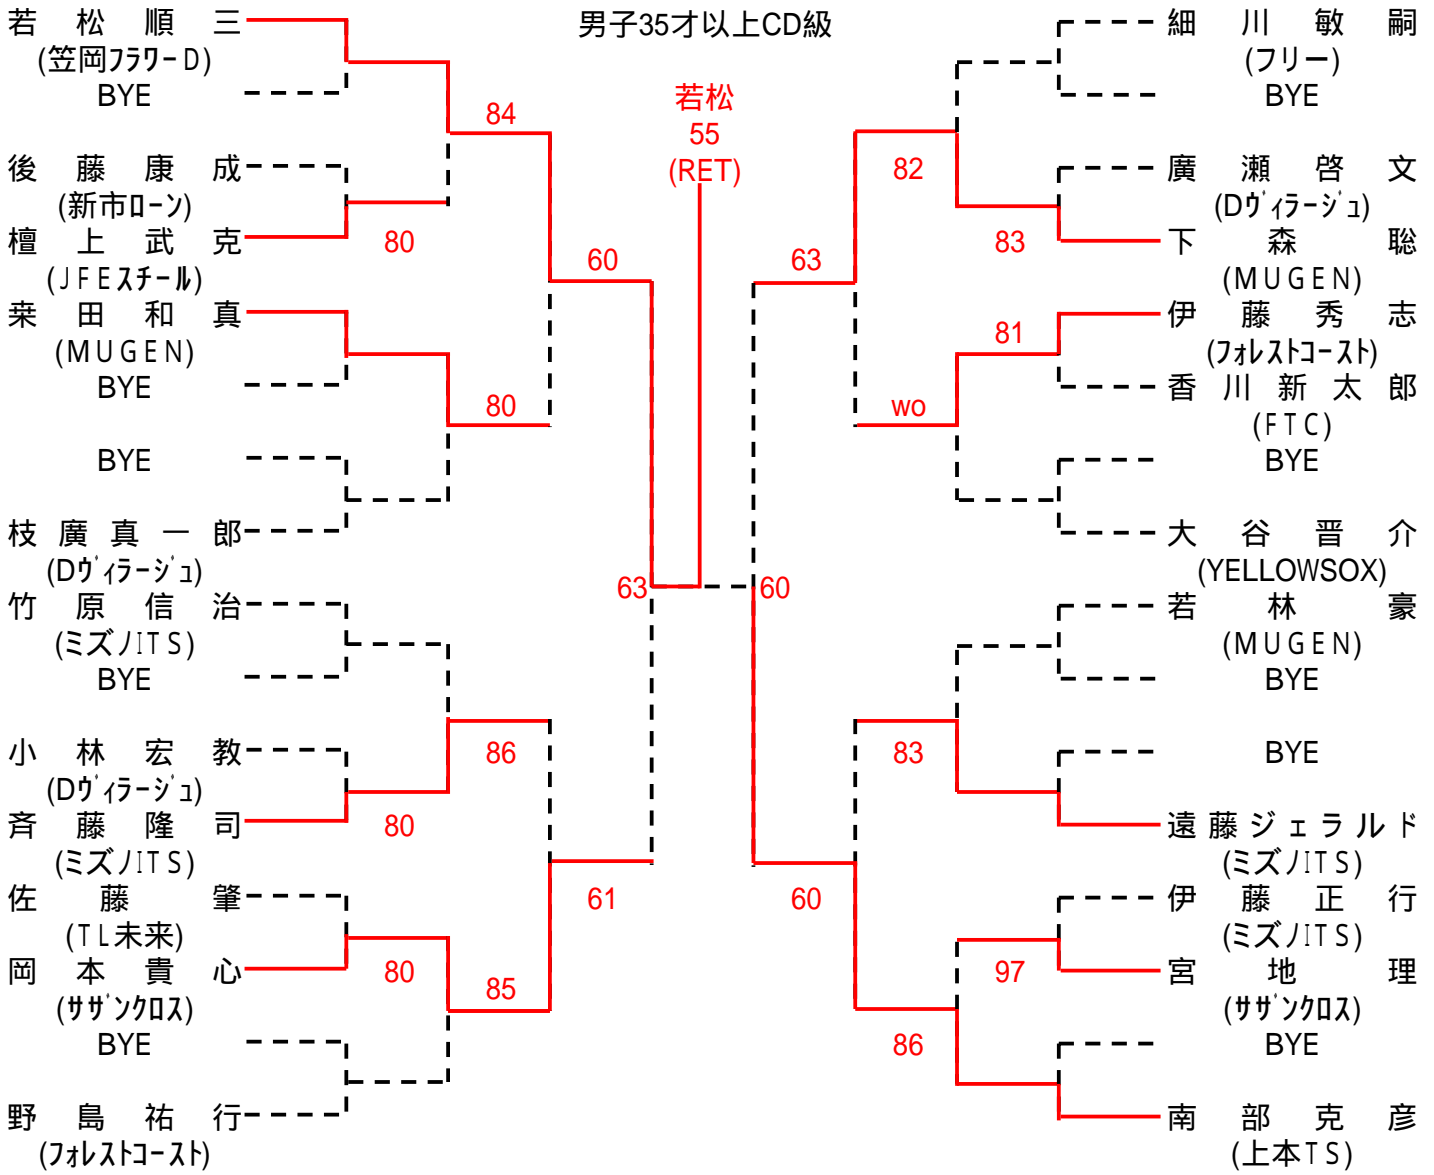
男子35才以上CD級

若松順三
(笠岡フラワーD)
BYE

後藤康成
(新市ローン)
檀上武克
(JFEスチール)
来田和真
(MUGEN)
BYE

BYE

枝廣真一郎
(Dヴィラージュ)
竹原信治
(ミズノITS)
BYE

小林宏教
(Dヴィラージュ)
斉藤隆司
(ミズノITS)
佐藤肇
(TL未来)
岡本貴心
(サザンクロス)
BYE

野島祐行
(フォレストコースト)

84
80
60
80
63
86
80
61
80
85

若松
55
(RET)

細川敏嗣
(フリー)
BYE

廣瀬啓文
(Dヴィラージュ)
下森聡
(MUGEN)
伊藤秀志
(フォレストコースト)
香川新太郎
(FTC)
BYE

大谷晋介
(YELLOWSOX)
若林豪
(MUGEN)
BYE

BYE

遠藤ジェラルド
(ミズノITS)
伊藤正行
(ミズノITS)
宮地理
(サザンクロス)
BYE

南部克彦
(上本TS)

82
83
63
81
wo
60
83
60
97
86